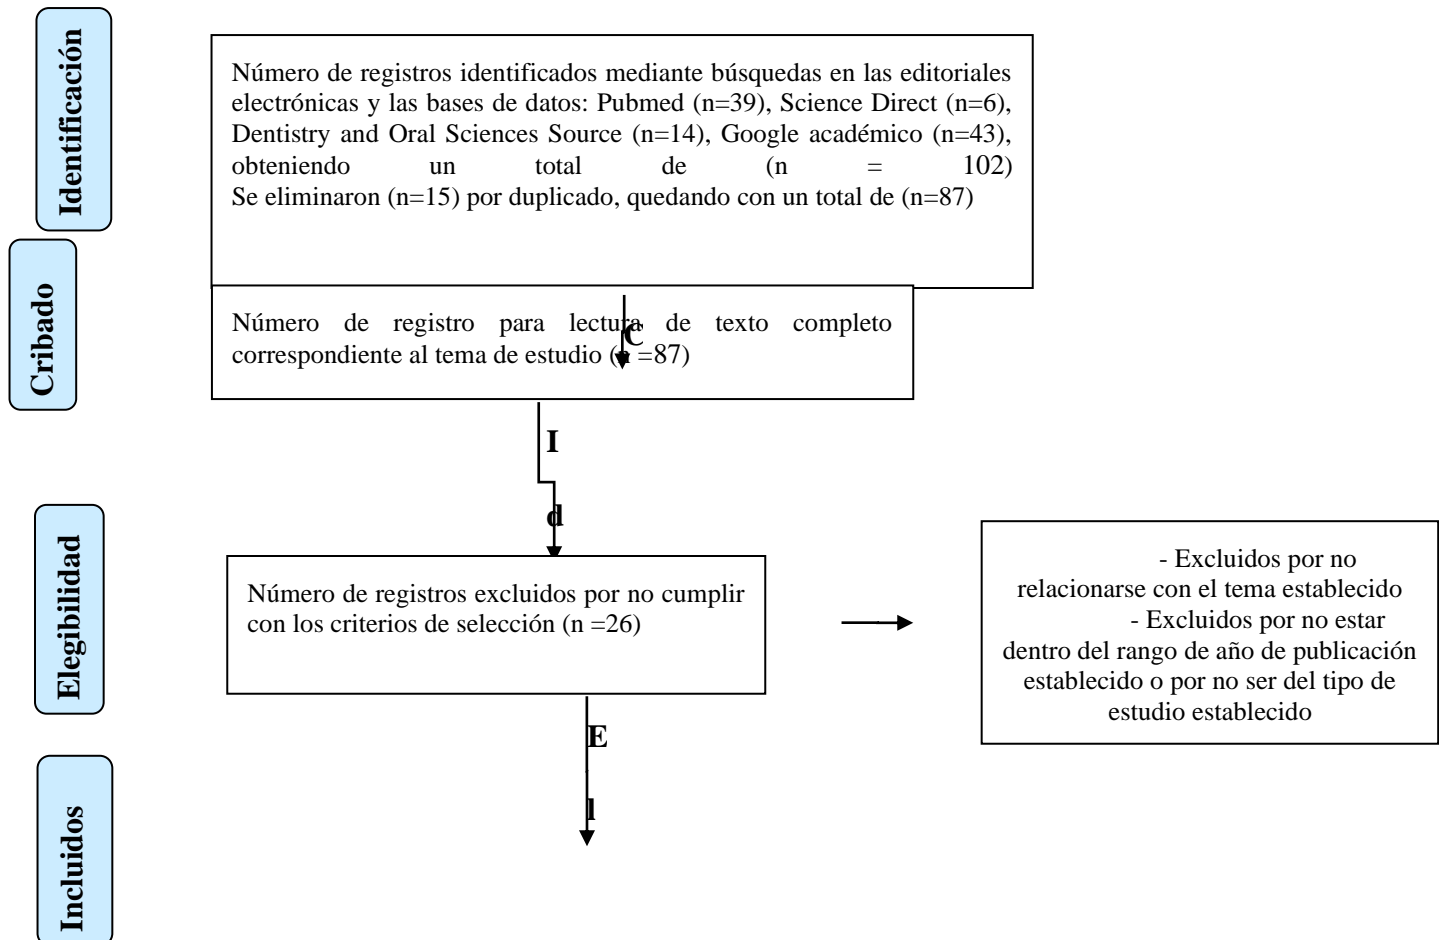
Identificación

Número de registros identificados mediante búsquedas en las editoriales electrónicas y las bases de datos: Pubmed (n=39), Science Direct (n=6), Dentistry and Oral Sciences Source (n=14), Google académico (n=43), obteniendo un total de (n = 102)
Se eliminaron (n=15) por duplicado, quedando con un total de (n=87)

Cribado

Número de registro para lectura de texto completo correspondiente al tema de estudio (n =87)

C

I

d

Elegibilidad

Número de registros excluidos por no cumplir con los criterios de selección (n =26)

- Excluidos por no relacionarse con el tema establecido
- Excluidos por no estar dentro del rango de año de publicación establecido o por no ser del tipo de estudio establecido

E

l

Incluidos